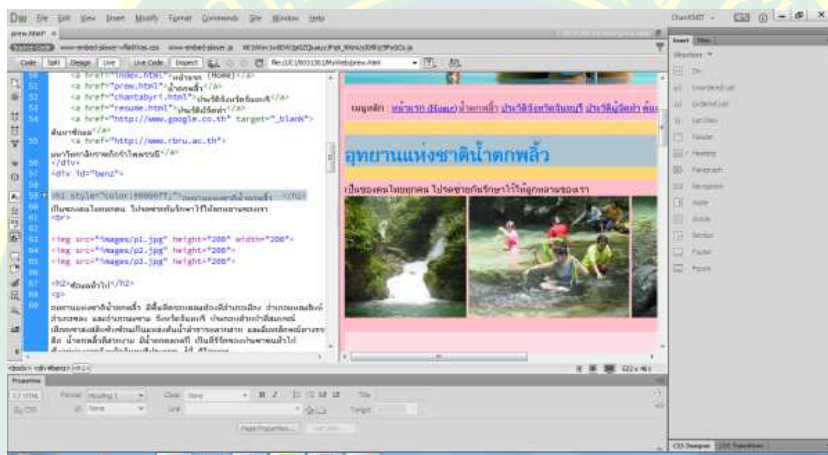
Dw File Edit View Insert Modify Format Commands Site Window Help

prew.html* ×

Code Split Design Live Live Code Inspect

Title:

51 <a href="index.html">หน้าแรก (Home)</a>
52 <a href="prew.html">น้ำตกพลิ้ว</a>
53 <a href="chantaburi.html">ประวัติจังหวัดจันทบุรี</a>
54 <a href="resume.html">ประวัติผู้จัดทำ</a>
<a href="http://www.google.co.th" target="_blank">ค้นหาข้อมูล</a>
55 <a href="http://www.rbru.ac.th">มหาวิทยาลัยราชภัฏรำไพพรรณี</a>
56 </div>
57 <div id="benz">
58
59 <h1 style="color:#0000ff;">อุทยานแห่งชาติน้ำตกพลิ้ว </h1>
60 เป็นของคนไทยทุกคน ไปช่วยกันรักษาไว้ให้ลูกหลานของเรา
61 <br>
62
63 <img src="images/p1.jpg" height="200" width="200">
64 <img src="images/p2.jpg" height="200">
65 <img src="images/p3.jpg" height="200">
66
67 <h2>ข้อมูลทั่วไป</h2>
68 <p>
69 อุทยานแห่งชาติน้ำตกพลิ้ว มีพื้นที่ครอบคลุมท้องที่อำเภอเมือง อำเภอแหลมสิงห์ อำเภอขลุง และอำเภอมะขาม จังหวัดจันทบุรี ประกอบด้วยป่าดิบชื้น เขียวชะอุ่มตลอดปี มีน้ำตกที่สวยงาม อุดมสมบูรณ์ด้วยพรรณไม้ สัตว์ป่า และ น้ำตกพลิ้วที่สวยงาม มีนักท่องเที่ยว เป็นที่รู้จักของชาวไทย

เมนูหลัก : หน้าแรก (Home) น้ำตกพลิ้ว ประวัติจังหวัดจันทบุรี ประวัติผู้จัดทำ ค้นหา

อุทยานแห่งชาติน้ำตกพลิ้ว

เป็นของคนไทยทุกคน ไปช่วยกันรักษาไว้ให้ลูกหลานของเรา

<body> <div#benz> <h1>

Properties

<> HTML Format Heading 1 Class None B I
CSS ID None Link Target
Page Properties... List Item...

Insert Files
Structure
Div
Unordered List
Ordered List
List Item
Header
Heading
Paragraph
Navigation
Aside
Article
Section
Footer
Figure

CSS Designer CSS Transitions